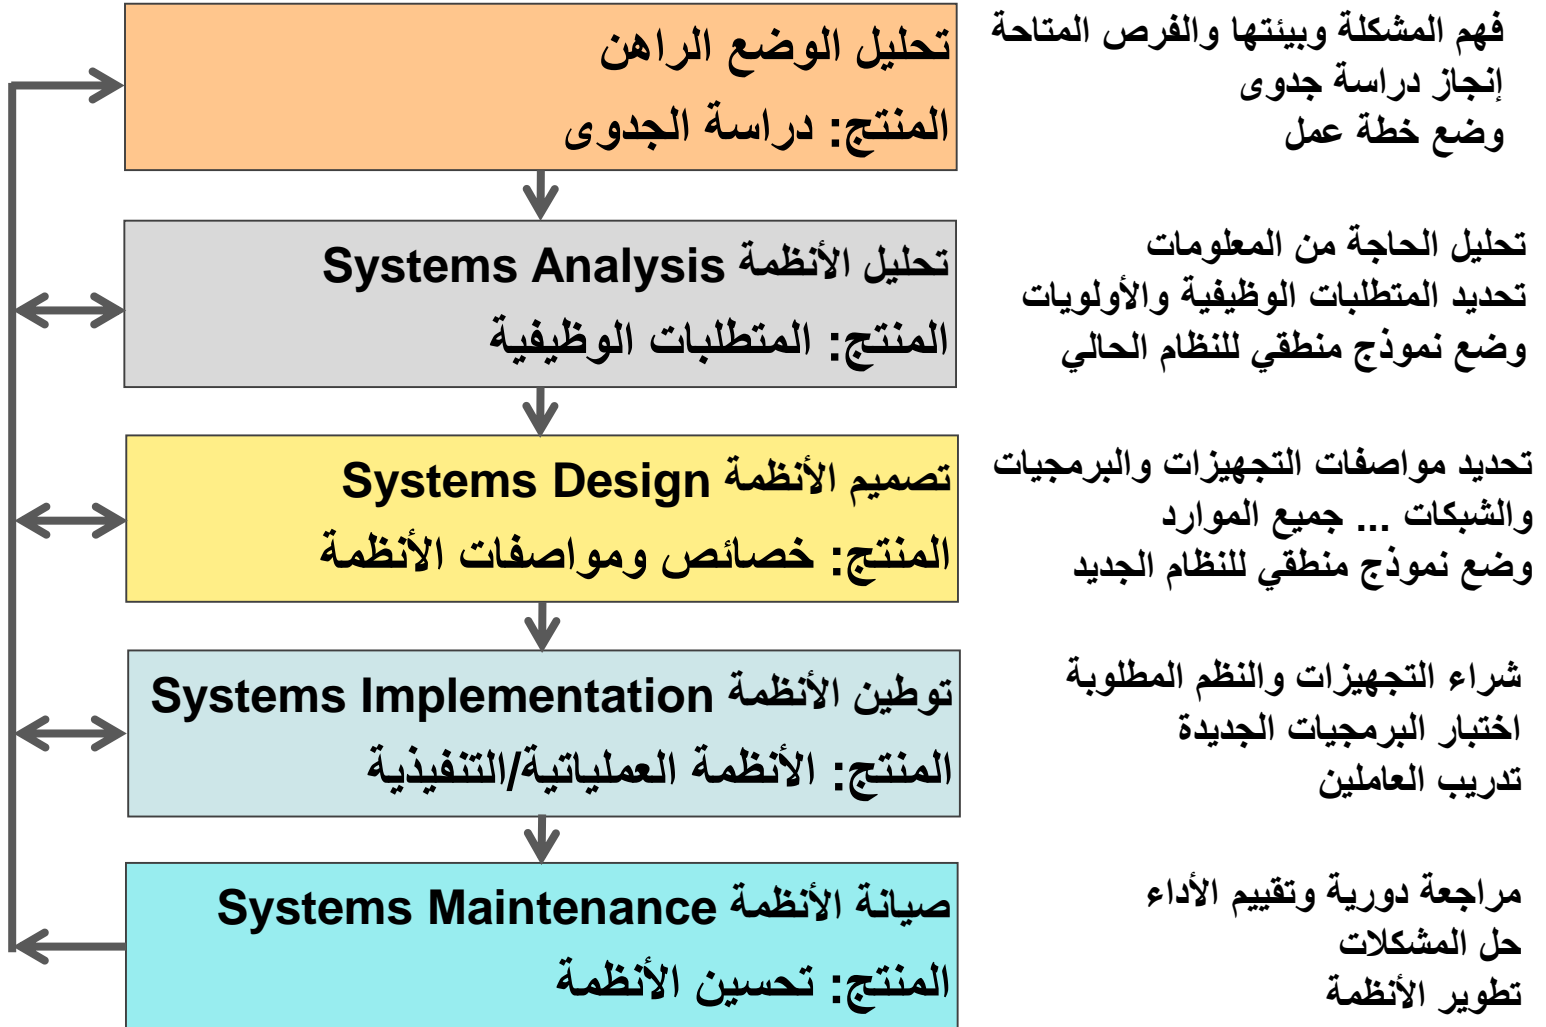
تحليل الوضع الراهن
المنتج: دراسة الجدوى

فهم المشكلة وبيئتها والفرص المتاحة
إنجاز دراسة جدوى
وضع خطة عمل

تحليل الأنظمة Systems Analysis
المنتج: المتطلبات الوظيفية

تحليل الحاجة من المعلومات
تحديد المتطلبات الوظيفية والأولويات
وضع نموذج منطقي للنظام الحالي

تصميم الأنظمة Systems Design
المنتج: خصائص ومواصفات الأنظمة

تحديد مواصفات التجهيزات والبرمجيات والشبكات ... جميع الموارد
وضع نموذج منطقي للنظام الجديد

توطين الأنظمة Systems Implementation
المنتج: الأنظمة العملياتية/التنفيذية

شراء التجهيزات والنظم المطلوبة
اختبار البرمجيات الجديدة
تدريب العاملين

صيانة الأنظمة Systems Maintenance
المنتج: تحسين الأنظمة

مراجعة دورية وتقييم الأداء
حل المشكلات
تطوير الأنظمة